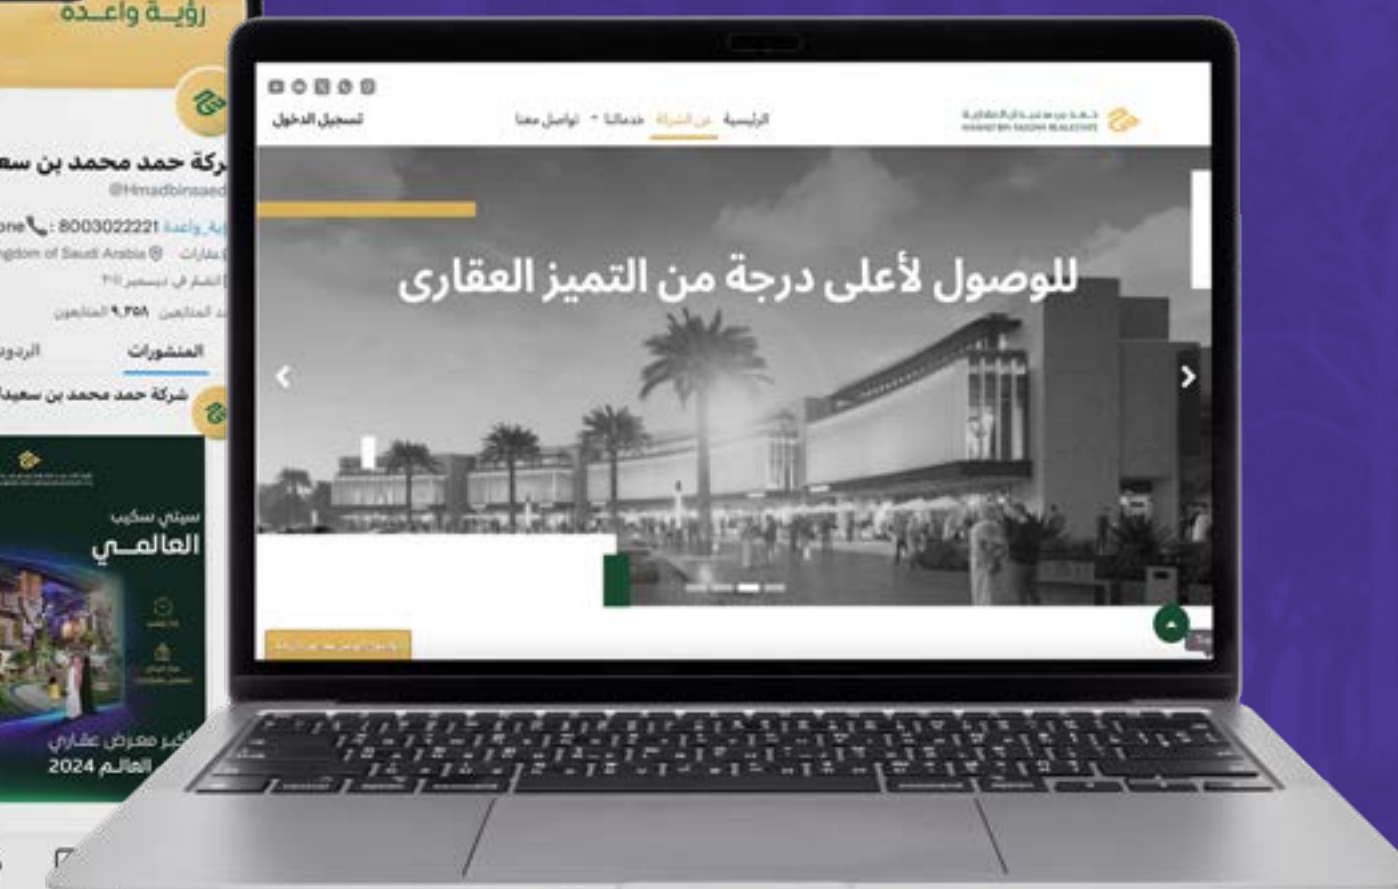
رؤيــة واعــدة

ركة حمد محمد بن سع
@Hmadbinsaed
one📞: 8003022221 رؤية_واعدة
gdom of Saudi Arabia عقارات
انضم في ديسمبر ٢٠١١
٩,٣٥٨ المتابعين
المنشورات الردود
شركة حمد محمد بن سعيد

سيتي سكيب
العالمـي
أكبر معرض عقاري
2024 العالم

تسجيل الدخول
تواصل معنا خدماتنا عن الشركة الرئيسية
حمد بن سعيد للعقارية
HAMAD BIN SAEED REAL ESTATE

للوصول لأعلى درجة من التميز العقارى